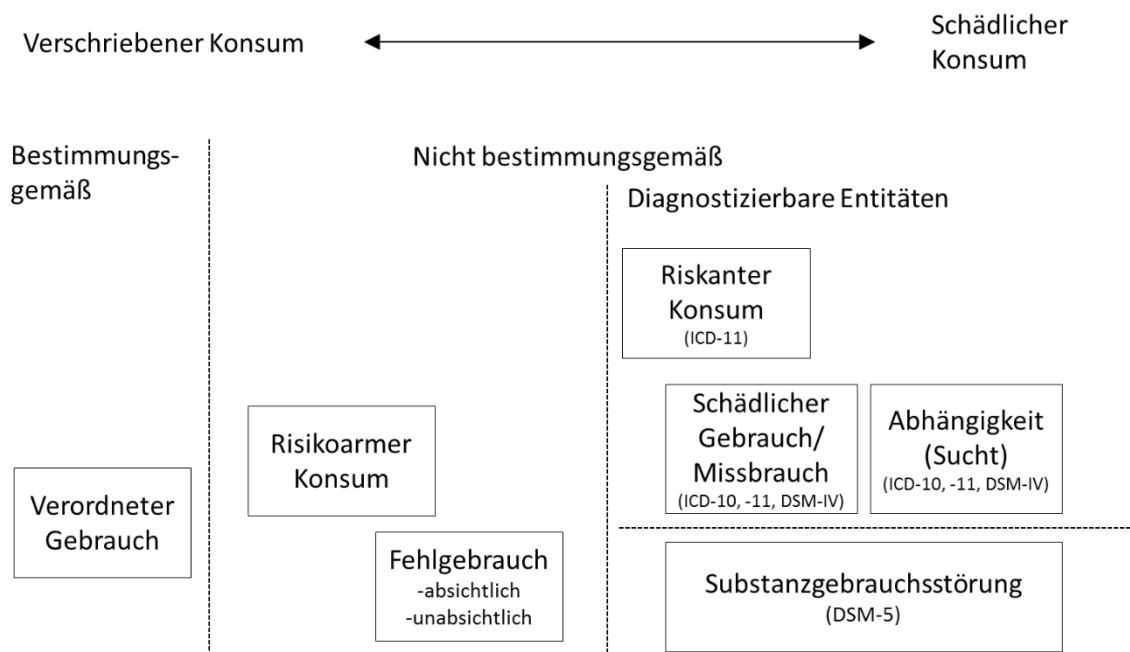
Verschriebener Konsum

Schädlicher Konsum

Bestimmungsgemäß

Nicht bestimmungsgemäß

Diagnostizierbare Entitäten

Riskanter Konsum
(ICD-11)

Schädlicher Gebrauch/ Missbrauch
(ICD-10, -11, DSM-IV)

Abhängigkeit (Sucht)
(ICD-10, -11, DSM-IV)

Risikoarmer Konsum

Verordneter Gebrauch

Fehlgebrauch
-absichtlich
-unabsichtlich

Substanzgebrauchsstörung
(DSM-5)